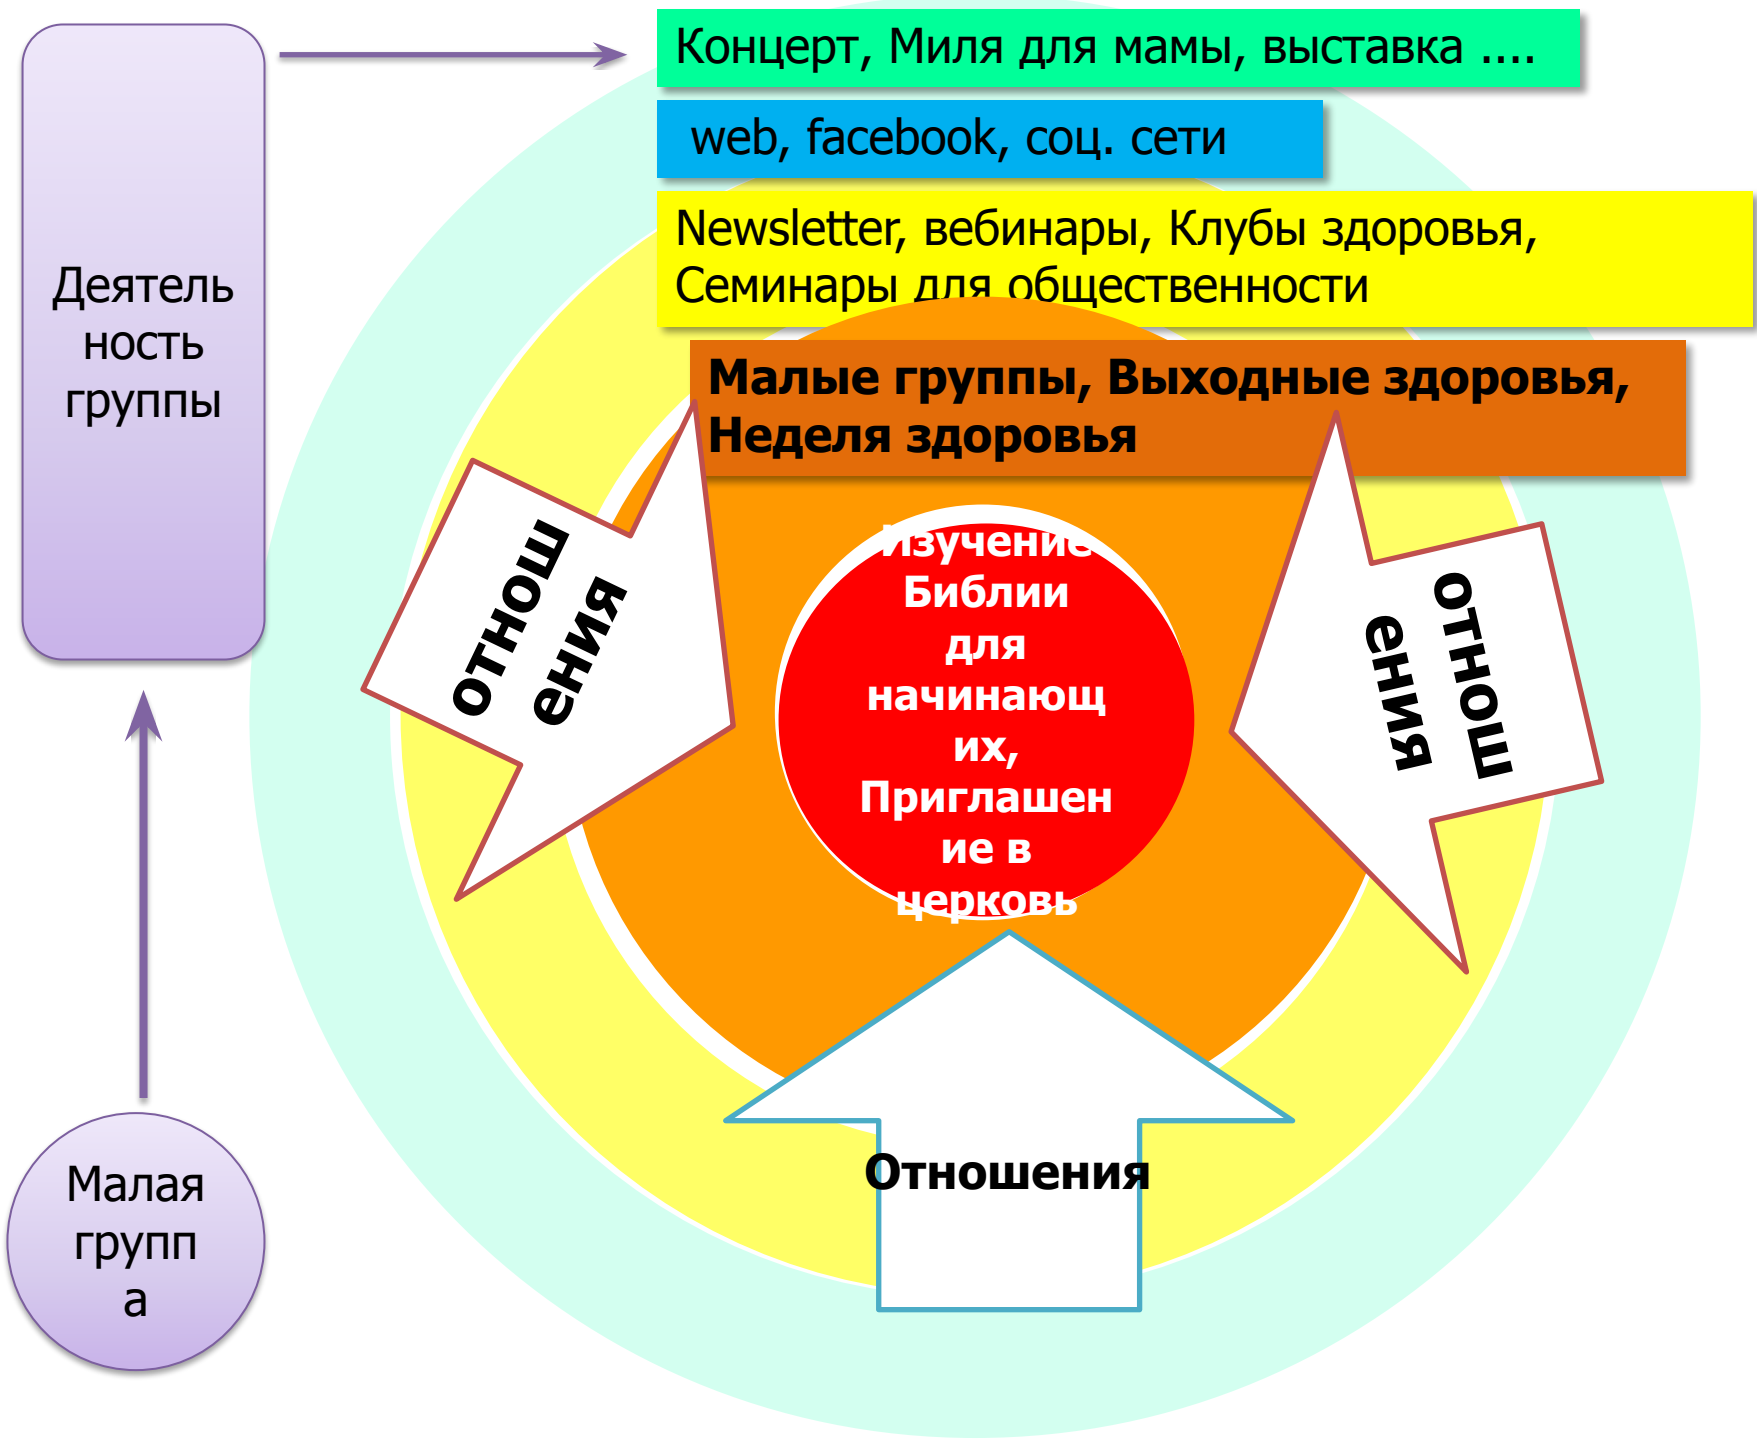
Деятельность группы

Концерт, Миля для мамы, выставка ....

web, facebook, соц. сети

Newsletter, вебинары, Клубы здоровья, Семинары для общественности

Малые группы, Выходные здоровья, Неделя здоровья

отношения

Изучение Библии для начинающих, Приглашение в церковь

отношения

Отношения

Малая группа